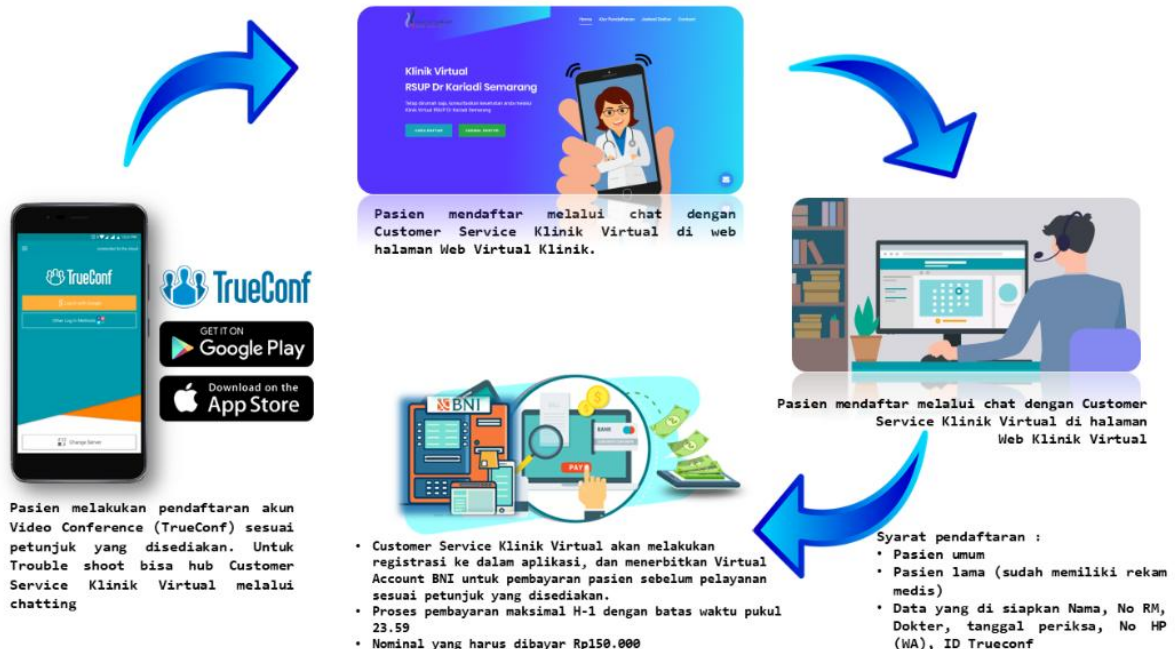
Klinik Virtual
RSUP Dr Kariadi Semarang

Pasien mendaftar melalui chat dengan Customer Service Klinik Virtual di web halaman Web Virtual Klinik.

Pasien mendaftar melalui chat dengan Customer Service Klinik Virtual di halaman Web Klinik Virtual

TrueConf

TrueConf

GET IT ON
Google Play

Download on the
App Store

Pasien melakukan pendaftaran akun Video Conference (TrueConf) sesuai petunjuk yang disediakan. Untuk Trouble shoot bisa hub Customer Service Klinik Virtual melalui chatting

BNI

BANK

PAY

• Customer Service Klinik Virtual akan melakukan registrasi ke dalam aplikasi, dan menerbitkan Virtual Account BNI untuk pembayaran pasien sebelum pelayanan sesuai petunjuk yang disediakan.
• Proses pembayaran maksimal H-1 dengan batas waktu pukul 23.59
• Nominal yang harus dibayar Rp150.000

Syarat pendaftaran :
• Pasien umum
• Pasien lama (sudah memiliki rekam medis)
• Data yang di siapkan Nama, No RM, Dokter, tanggal periksa, No HP (WA), ID Trueconf